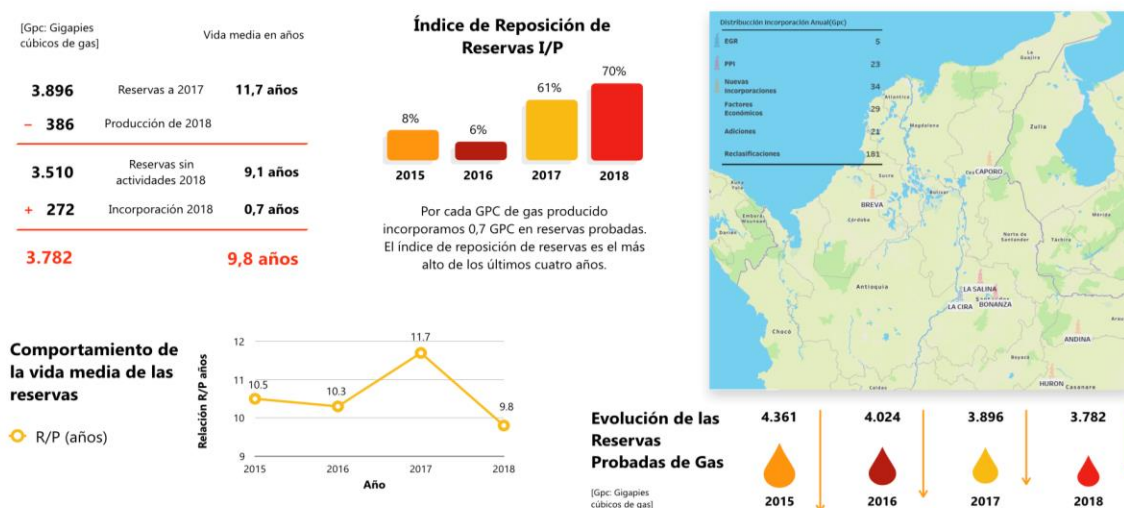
[Gpc: Gigapies cúbicos de gas]

Vida media en años

| | | |
|---|---|---|
| 3.896 | Reservas a 2017 | 11,7 años |
| – 386 | Producción de 2018 | |
| 3.510 | Reservas sin actividades 2018 | 9,1 años |
| + 272 | Incorporación 2018 | 0,7 años |
| 3.782 | | 9,8 años |

Índice de Reposición de Reservas I/P

8% 2015
6% 2016
61% 2017
70% 2018

Por cada GPC de gas producido incorporamos 0,7 GPC en reservas probadas. El índice de reposición de reservas es el más alto de los últimos cuatro años.

| Distribución Incorporación Anual(Gpc) | |
|---|---|
| EGR | 5 |
| PPI | 23 |
| Nuevas incorporaciones | 34 |
| Factores Económicos | 29 |
| Adiciones | 21 |
| Reclasificaciones | 181 |

La Guajira
Atlántico
Magdalena
Zulia
Sucre
CAPORO
BREVA
Córdoba
Norte de Santander
Antioquia
Táchira
LA SALINA
LA CIRA
BONANZA
Chocó
ANDINA
Boyacá
HURON
Casanare

Comportamiento de la vida media de las reservas

R/P (años)

Relación R/P años
12
11
10
9
10.5
10.3
11.7
9.8
2015
2016
2017
2018
Año

Evolución de las Reservas Probadas de Gas

[Gpc: Gigapies cúbicos de gas]

4.361 2015
4.024 2016
3.896 2017
3.782 2018